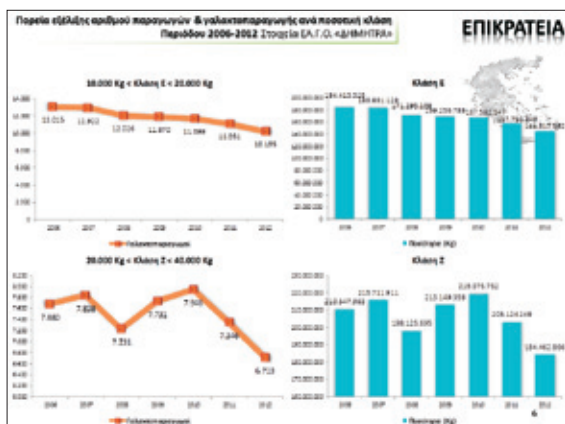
Πορεία εξέλιξης αριθμού παραγωγών & γαλακτοπαραγωγής ανά ποσοτική κλάση Περιόδου 2006-2012 Στοιχεία ΕΛ.Γ.Ο. «ΔΗΜΗΤΡΑ»

ΕΠΙΚΡΑΤΕΙΑ

10.000 Kg < Κλάση Ε < 20.000 Kg

13.015 12.902 12.024 11.872 11.599 11.051 10.195

2006 2007 2008 2009 2010 2011 2012

Γαλακτοπαραγωγοί

Κλάση Ε

184.419.523 183.651.125 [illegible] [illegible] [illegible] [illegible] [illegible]

2006 2007 2008 2009 2010 2011 2012

Ποσότητα (Kg)

20.000 Kg < Κλάση Ζ < 40.000 Kg

7.660 7.828 7.231 7.781 7.949 7.349 6.713

2006 2007 2008 2009 2010 2011 2012

Γαλακτοπαραγωγοί

Κλάση Ζ

210.847.893 215.711.911 198.125.035 213.149.958 219.975.752 205.124.148 184.462.906

2006 2007 2008 2009 2010 2011 2012

Ποσότητα (Kg)

6